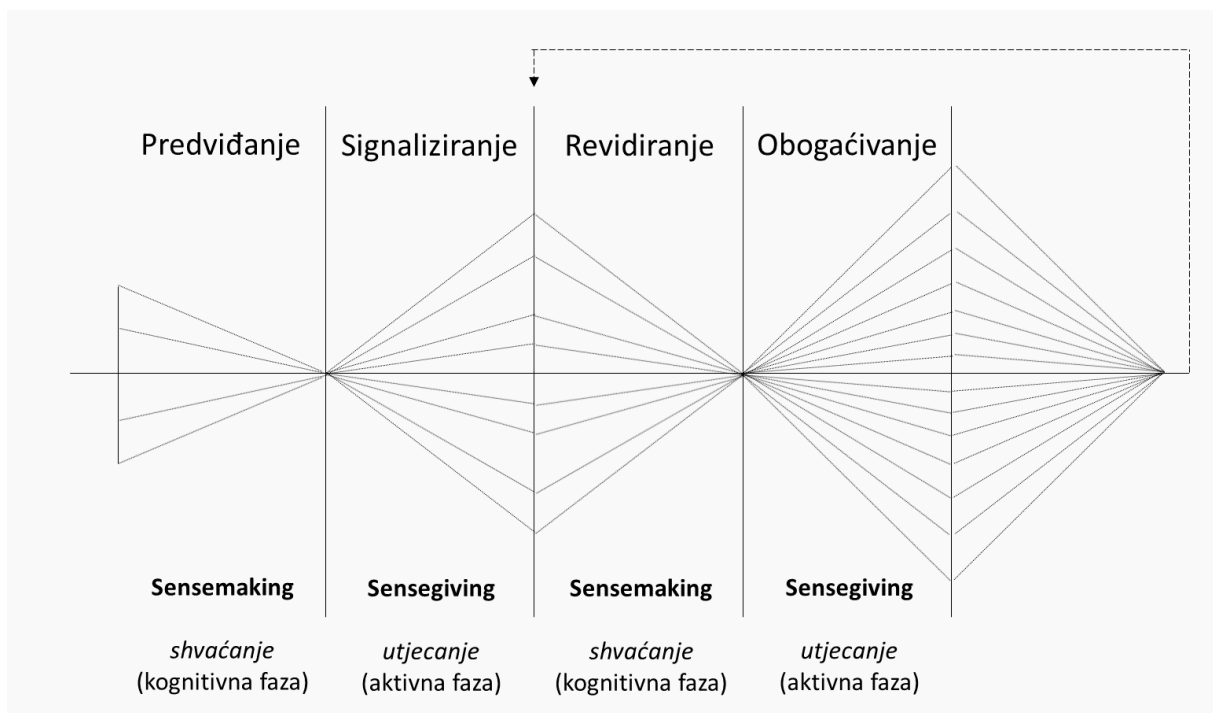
Predviđanje

Signaliziranje

Revidiranje

Obogaćivanje

Sensemaking

*shvaćanje*
(kognitivna faza)

Sensegiving

*utjecanje*
(aktivna faza)

Sensemaking

*shvaćanje*
(kognitivna faza)

Sensegiving

*utjecanje*
(aktivna faza)